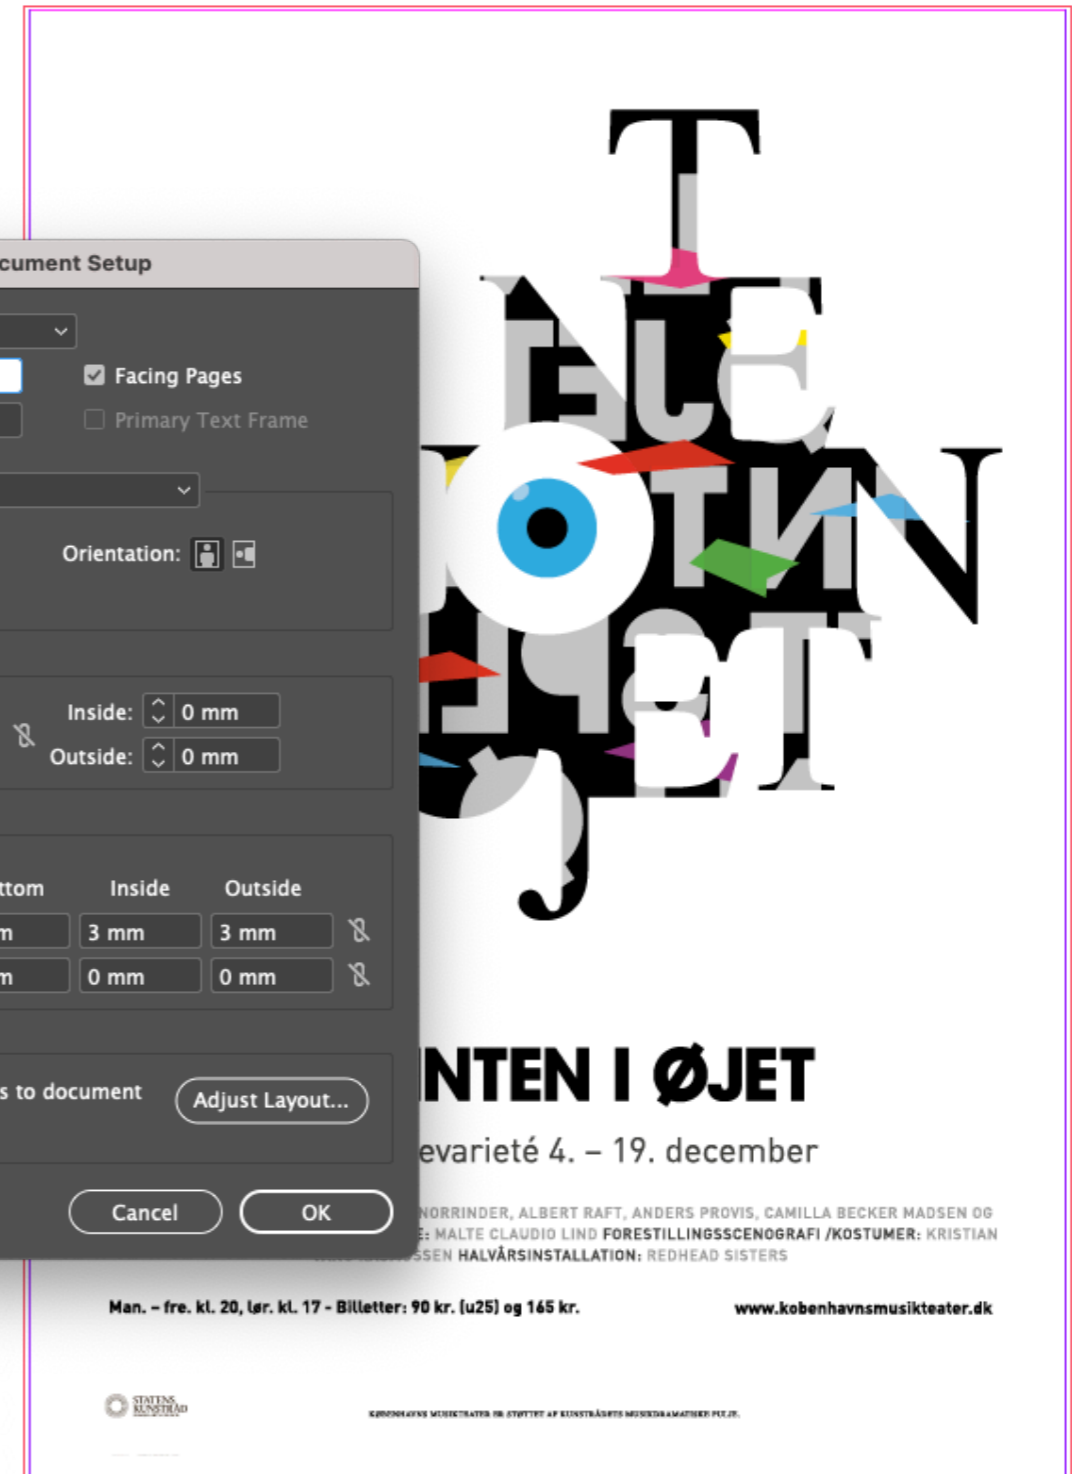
cument Setup

Facing Pages

Primary Text Frame

Orientation:

Inside: 0 mm

Outside: 0 mm

ttom Inside Outside

m 3 mm 3 mm

m 0 mm 0 mm

s to document

Adjust Layout...

Cancel

OK

NTEN I ØJET

evarieté 4. – 19. december

NORRINDER, ALBERT RAFT, ANDERS PROVIS, CAMILLA BECKER MADSEN OG
E: MALTE CLAUDIO LIND FORESTILLINGSSCENOGRAFI /KOSTUMER: KRISTIAN
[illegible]SSEN HALVÅRSINSTALLATION: REDHEAD SISTERS

Man. – fre. kl. 20, lør. kl. 17 - Billetter: 90 kr. (u25) og 165 kr.

www.kobenhavnsmusikteater.dk

STATENS KUNSTRÅD

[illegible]